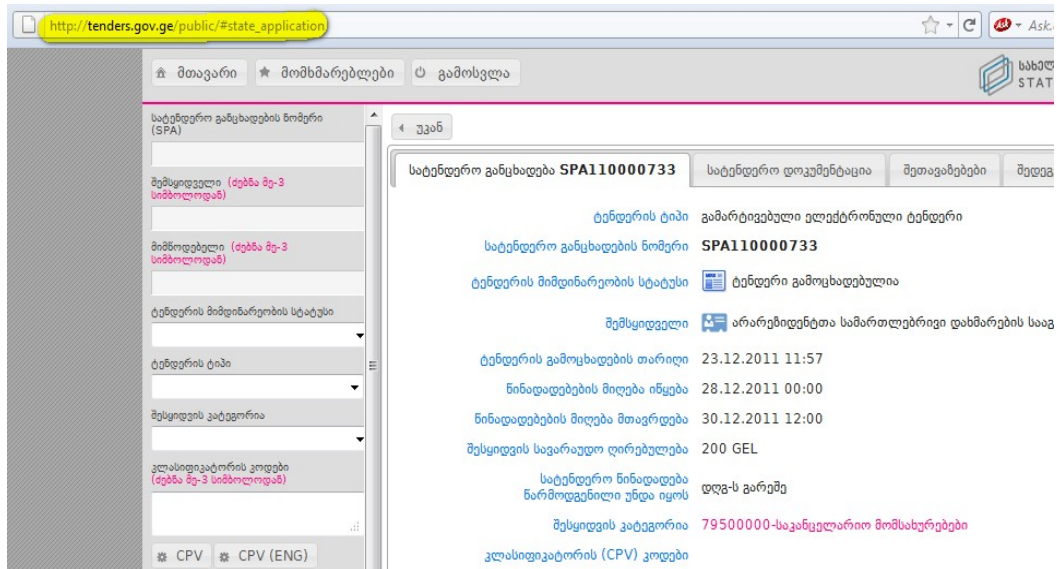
http://tenders.gov.ge/public/#state_application

Ask.

მთავარი ★ მომხმარებლები გამოსვლა

სახელ STAT

სატენდერო განცხადების ნომერი (SPA)

შემსყიდველი (ძებნა მე-3 სიმბოლოდან)

მიმწოდებელი (ძებნა მე-3 სიმბოლოდან)

ტენდერის მიმდინარეობის სტატუსი

ტენდერის ტიპი

შესყიდვის კატეგორია

კლასიფიკატორის კოდები (ძებნა მე-3 სიმბოლოდან)

CPV CPV (ENG)

◂ უკან

სატენდერო განცხადება SPA110000733 | სატენდერო დოკუმენტაცია | შეთავაზებები | შედეგ

| | |
|---|---|
| ტენდერის ტიპი | გამარტივებული ელექტრონული ტენდერი |
| სატენდერო განცხადების ნომერი | SPA110000733 |
| ტენდერის მიმდინარეობის სტატუსი | ტენდერი გამოცხადებულია |
| შემსყიდველი | არარეზიდენტთა სამართლებრივი დახმარების სააგ |
| ტენდერის გამოცხადების თარიღი | 23.12.2011 11:57 |
| წინადადებების მიღება იწყება | 28.12.2011 00:00 |
| წინადადებების მიღება მთავრდება | 30.12.2011 12:00 |
| შესყიდვის სავარაუდო ღირებულება | 200 GEL |
| სატენდერო წინადადება წარმოდგენილი უნდა იყოს | დღგ-ს გარეშე |
| შესყიდვის კატეგორია | 79500000-საკანცელარიო მომსახურებები |
| კლასიფიკატორის (CPV) კოდები | |